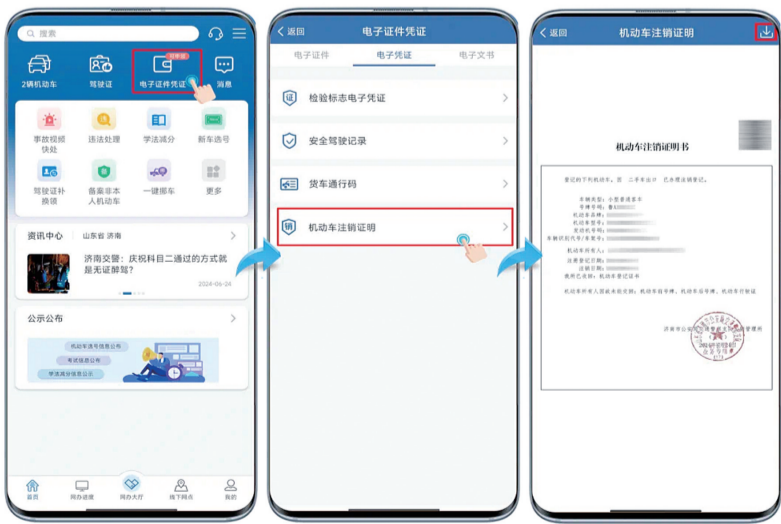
搜索

2辆机动车
驾驶证
新功能
电子证件凭证
消息

事故视频快处
违法处理
学法减分
新车选号
驾驶证补换领
备案非本人机动车
一键挪车
更多

资讯中心
山东省 济南
济南交警：庆祝科目二通过的方式就是无证醉驾?
2024-06-04

公示公布
机动车选号信息公布
考试信息公布
学法减分信息公示

首页
网办进度
网办大厅
线下网点
我的

返回
电子证件凭证
电子证件
电子凭证
电子文书

检验标志电子凭证
安全驾驶记录
货车通行码
机动车注销证明

返回
机动车注销证明

机动车注销证明书

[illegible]

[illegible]